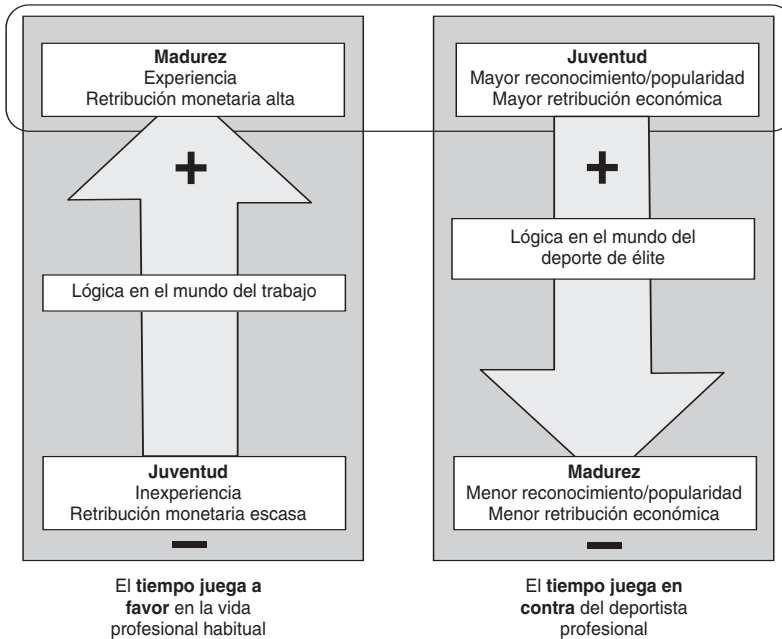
**Madurez**
Experiencia
Retribución monetaria alta

+

Lógica en el mundo del trabajo

**Juventud**
Inexperiencia
Retribución monetaria escasa

—

El **tiempo juega a favor** en la vida profesional habitual

**Juventud**
Mayor reconocimiento/popularidad
Mayor retribución económica

+

Lógica en el mundo del deporte de élite

**Madurez**
Menor reconocimiento/popularidad
Menor retribución económica

—

El **tiempo juega en contra** del deportista profesional